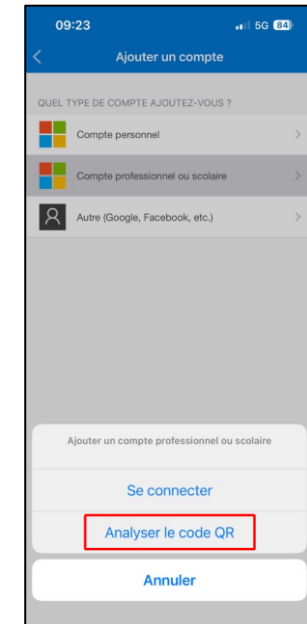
09:23
5G 84

<
Ajouter un compte

QUEL TYPE DE COMPTE AJOUTEZ-VOUS ?

Compte personnel
>

Compte professionnel ou scolaire
>

Autre (Google, Facebook, etc.)
>

Ajouter un compte professionnel ou scolaire

Se connecter

Analyser le code QR

Annuler